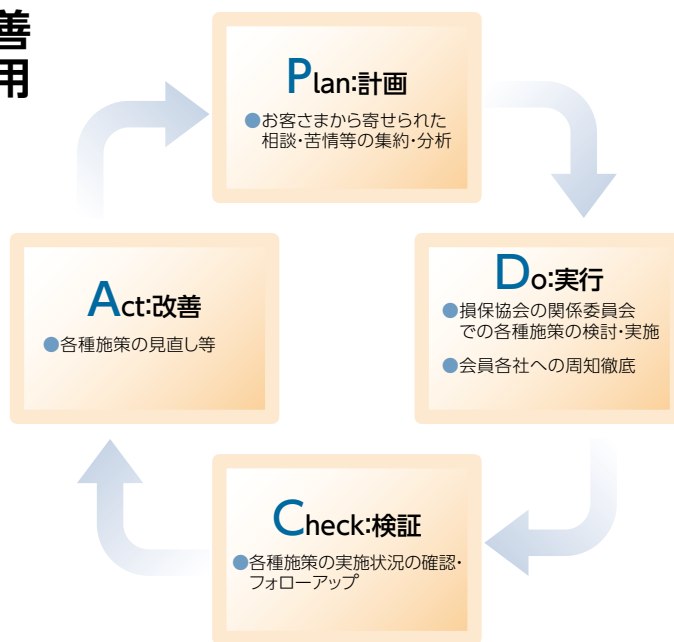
善
用

Plan:計画

●お客さまから寄せられた相談・苦情等の集約・分析

Do:実行

●損保協会の関係委員会での各種施策の検討・実施

●会員各社への周知徹底

Check:検証

●各種施策の実施状況の確認・フォローアップ

Act:改善

●各種施策の見直し等